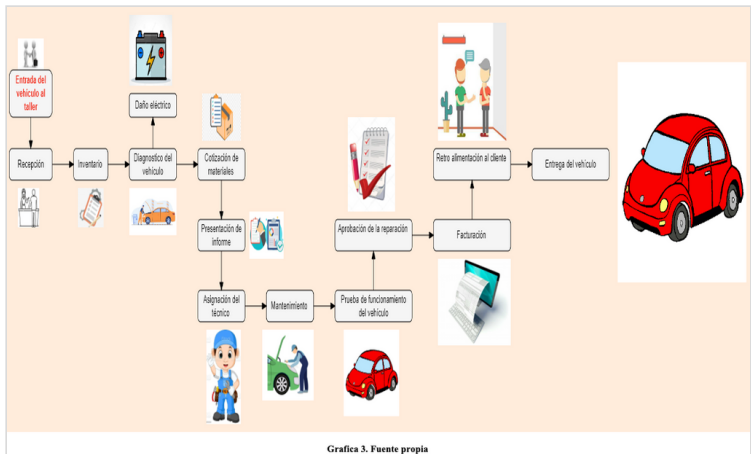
Entrada del vehículo al taller

Recepción

Inventario

Diagnostico del vehículo

Daño eléctrico

Cotización de materiales

Presentación de informe

Asignación del técnico

Mantenimiento

Prueba de funcionamiento del vehículo

Aprobación de la reparación

Facturación

Retro alimentación al cliente

Entrega del vehículo

Grafica 3. Fuente propia